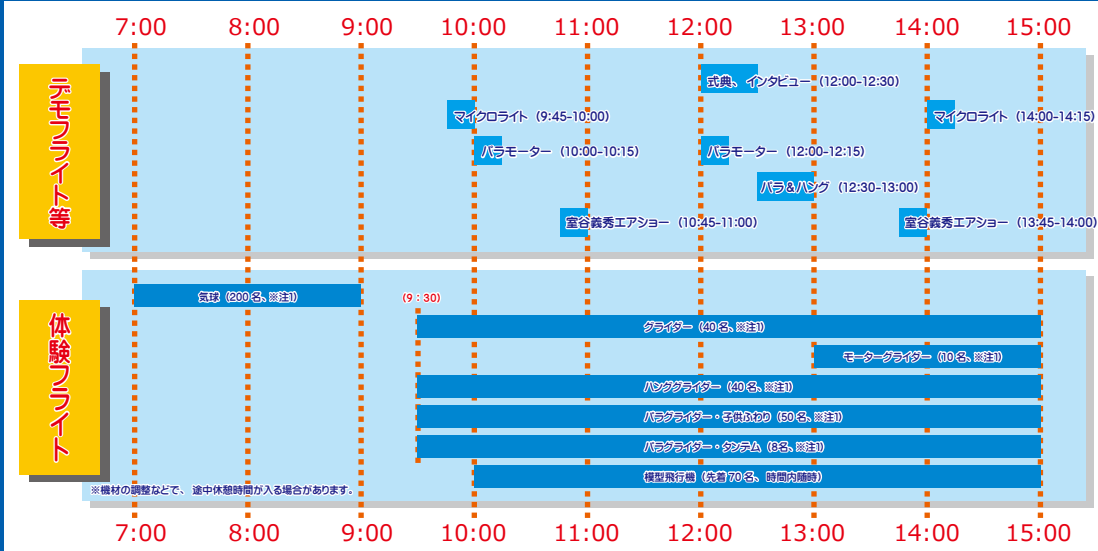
7:00 8:00 9:00 10:00 11:00 12:00 13:00 14:00 15:00

デモフライト等

式典、インタビュー（12:00-12:30）

マイクロライト（9:45-10:00）

マイクロライト（14:00-14:15）

パラモーター（10:00-10:15）

パラモーター（12:00-12:15）

パラ＆ハング（12:30-13:00）

室谷義秀エアショー（10:45-11:00）

室谷義秀エアショー（13:45-14:00）

体験フライト

気球（200名、※注1）

（9：30）

グライダー（40名、※注1）

モーターグライダー（10名、※注1）

ハンググライダー（40名、※注1）

パラグライダー・子供ふわり（50名、※注1）

パラグライダー・タンデム（8名、※注1）

模型飛行機（先着70名、時間内随時）

※機材の調整などで、途中休憩時間が入る場合があります。

7:00 8:00 9:00 10:00 11:00 12:00 13:00 14:00 15:00